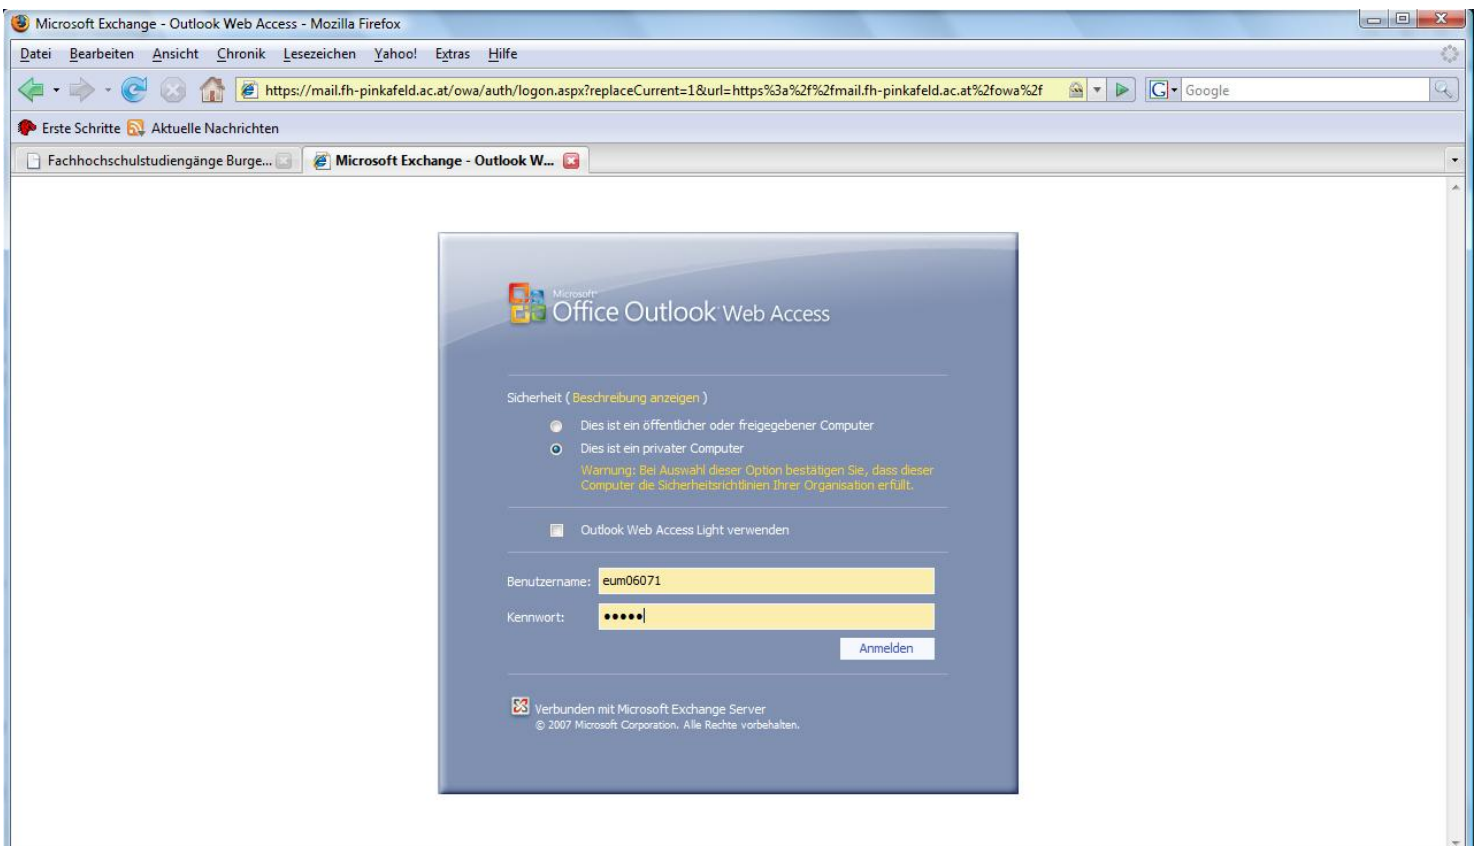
Microsoft Exchange - Outlook Web Access - Mozilla Firefox

Datei Bearbeiten Ansicht Chronik Lesezeichen Yahoo! Extras Hilfe

https://mail.fh-pinkafeld.ac.at/owa/auth/logon.aspx?replaceCurrent=1&url=https%3a%2f%2fmail.fh-pinkafeld.ac.at%2fowa%2f

Google

Erste Schritte Aktuelle Nachrichten

Fachhochschulstudiengänge Burge...

Microsoft Exchange - Outlook W...

Microsoft Office Outlook Web Access

Sicherheit ( Beschreibung anzeigen )

Dies ist ein öffentlicher oder freigegebener Computer

Dies ist ein privater Computer

Warnung: Bei Auswahl dieser Option bestätigen Sie, dass dieser Computer die Sicherheitsrichtlinien Ihrer Organisation erfüllt.

Outlook Web Access Light verwenden

Benutzername: eum06071

Kennwort: •••••

Anmelden

Verbunden mit Microsoft Exchange Server
© 2007 Microsoft Corporation. Alle Rechte vorbehalten.